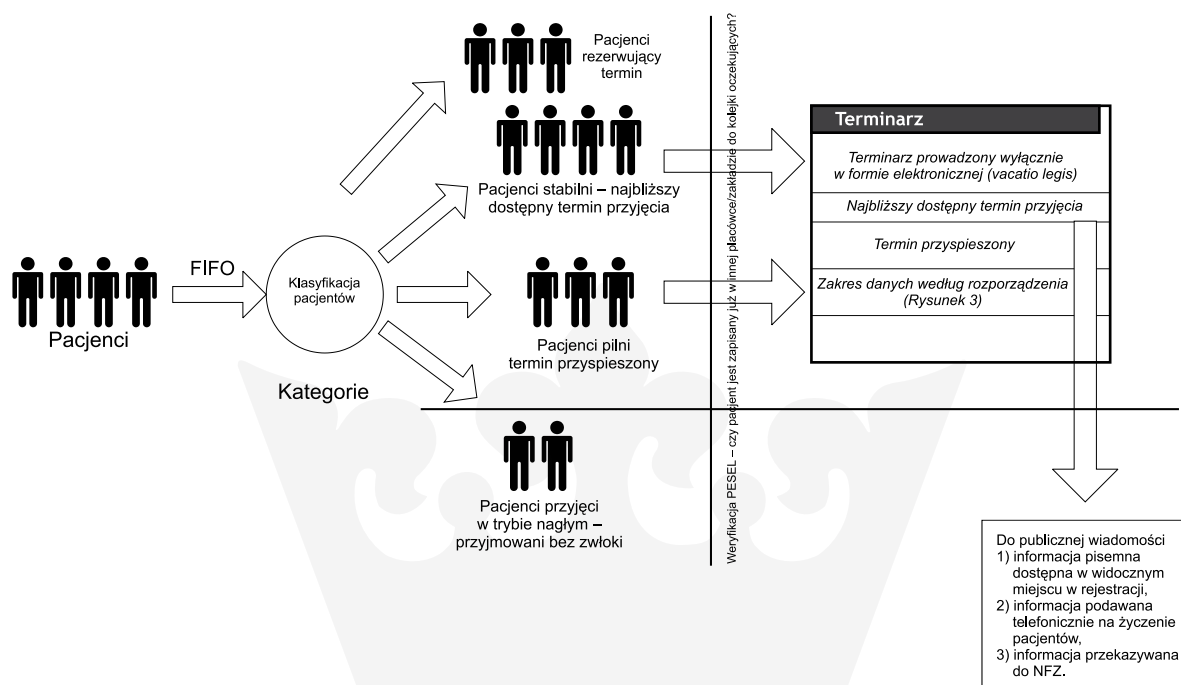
Pacjenci

FIFO

Klasyfikacja pacjentów

Kategorie

Pacjenci rezerwujący termin

Pacjenci stabilni – najbliższy dostępny termin przyjęcia

Pacjenci pilni termin przyspieszony

Pacjenci przyjęci w trybie nagłym – przyjmowani bez zwłoki

Weryfikacja PESEL – czy pacjent jest zapisany już w innej placówce/zakładzie do kolejki oczekujących?

Terminarz

Terminarz prowadzony wyłącznie w formie elektronicznej (vacatio legis)

Najbliższy dostępny termin przyjęcia

Termin przyspieszony

Zakres danych według rozporządzenia (Rysunek 3)

Do publicznej wiadomości
1) informacja pisemna dostępna w widocznym miejscu w rejestracji,
2) informacja podawana telefonicznie na życzenie pacjentów,
3) informacja przekazywana do NFZ.